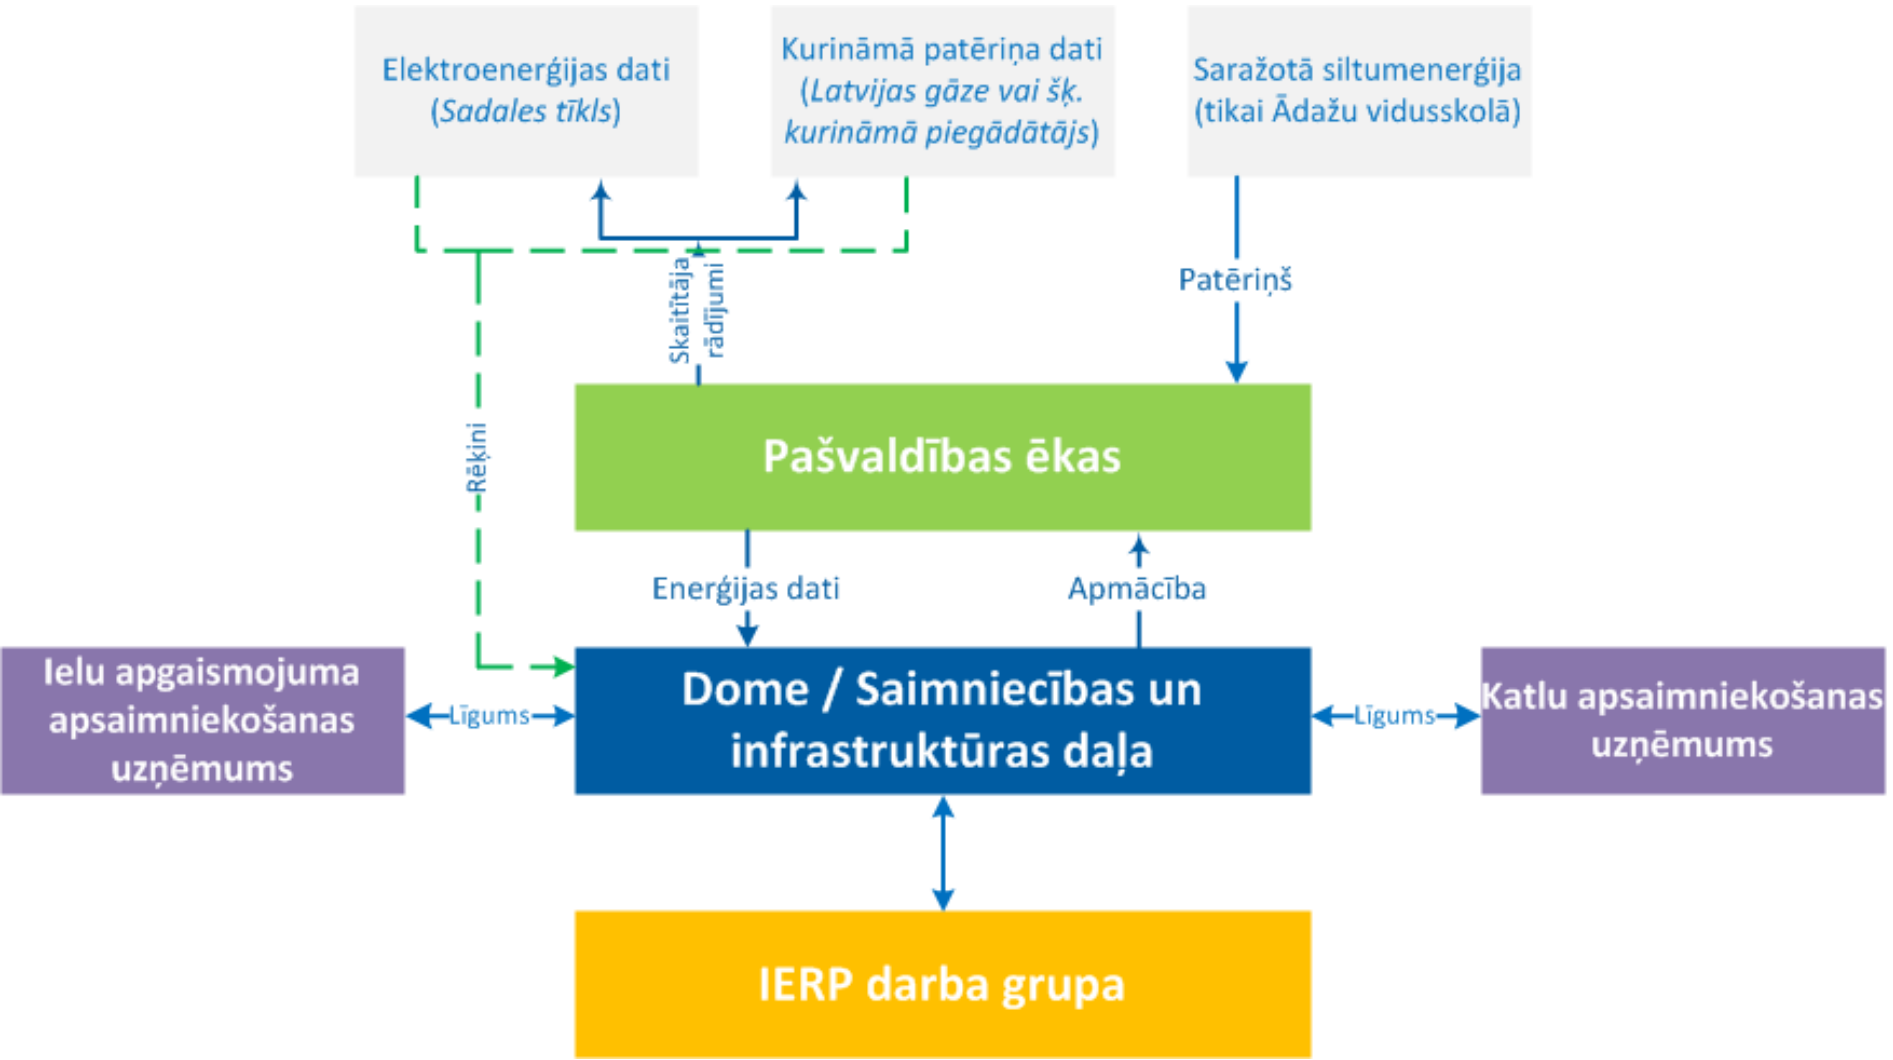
Elektroenerģijas dati (Sadales tīkls)

Kurināmā patēriņa dati (Latvijas gāze vai šķ. kurināmā piegādātājs)

Saražotā siltumenerģija (tikai Ādažu vidusskolā)

Skaitītāja rādījumi

Patēriņš

Rēķini

Pašvaldības ēkas

Enerģijas dati

Apmācība

Ielu apgaismojuma apsaimniekošanas uzņēmums

Līgums

Dome / Saimniecības un infrastruktūras daļa

Līgums

Katlu apsaimniekošanas uzņēmums

IERP darba grupa